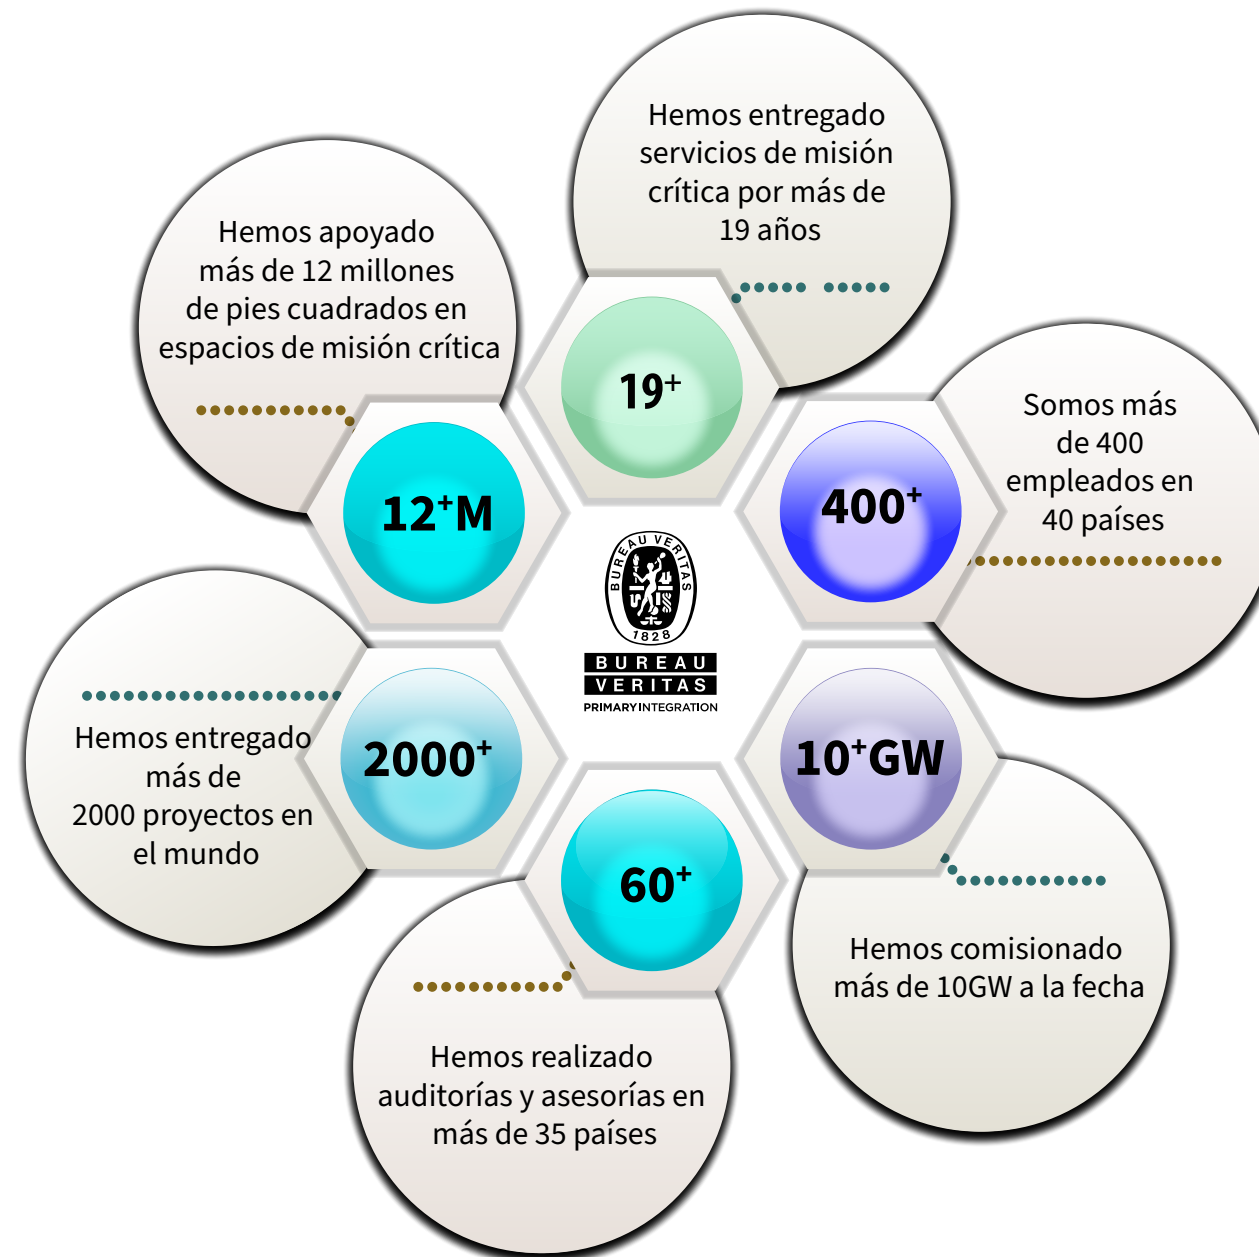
Hemos entregado servicios de misión crítica por más de 19 años

Hemos apoyado más de 12 millones de pies cuadrados en espacios de misión crítica

$19^+$

Somos más de 400 empleados en 40 países

$12^+M$

$400^+$

BUREAU VERITAS 1828

BUREAU VERITAS
PRIMARYINTEGRATION

Hemos entregado más de 2000 proyectos en el mundo

$2000^+$

$10^+GW$

$60^+$

Hemos comisionado más de 10GW a la fecha

Hemos realizado auditorías y asesorías en más de 35 países